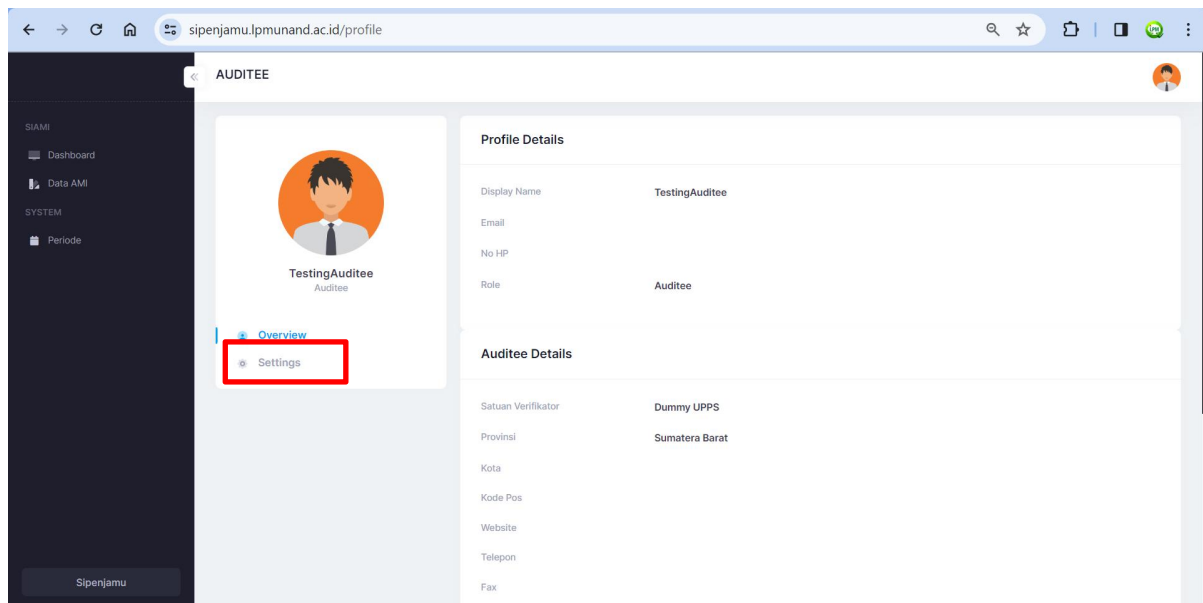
sipenjamu.lpmunand.ac.id/profile

AUDITEE

SIAMI
Dashboard
Data AMI
SYSTEM
Periode

Sipenjamu

TestingAuditee
Auditee

Overview
Settings

Profile Details

| | |
|---|---|
| Display Name | TestingAuditee |
| Email | |
| No HP | |
| Role | Auditee |

Auditee Details

| | |
|---|---|
| Satuan Verifikator | Dummy UPPS |
| Provinsi | Sumatera Barat |
| Kota | |
| Kode Pos | |
| Website | |
| Telepon | |
| Fax | |